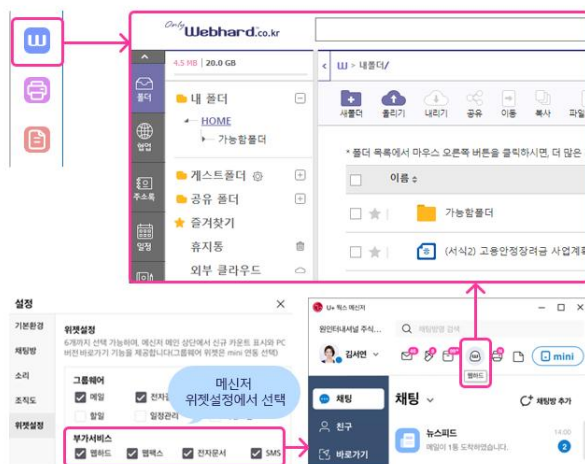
Only Webhard.co.kr

4.5 MB | 20.0 GB

폴더

웹앱

주소록

일정

내 폴더

HOME

가능한폴더

게스트폴더

공유 폴더

즐겨찾기

휴지통

외부 클라우드

내폴더/

새폴더

올리기

내리기

공유

이동

복사

파일

* 폴더 목록에서 마우스 오른쪽 버튼을 클릭하시면, 더 많은

이름

가능한폴더

(서식2) 고용안정장려금 사업계획

설정

기본환경

채팅방

소리

조직도

위젯설정

위젯설정

6개까지 선택 가능하며, 메신저 메인 상단에서 신규 카운트 표시와 PC 버전 바로가기 기능을 제공합니다(그룹웨어 위젯은 mini 연동 선택)

그룹웨어

메일

전자결

할일

일정관리

메신저 위젯설정에서 선택

부가서비스

웹하드

웹팩스

전자문서

SMS

U+ 웍스 메신저

원인터내셔널 주식...

채팅방 검색

김서연

웹하드

mini

채팅

친구

바로가기

채팅

채팅방 추가

뉴스피드

메일이 1통 도착하였습니다.

14:00

2